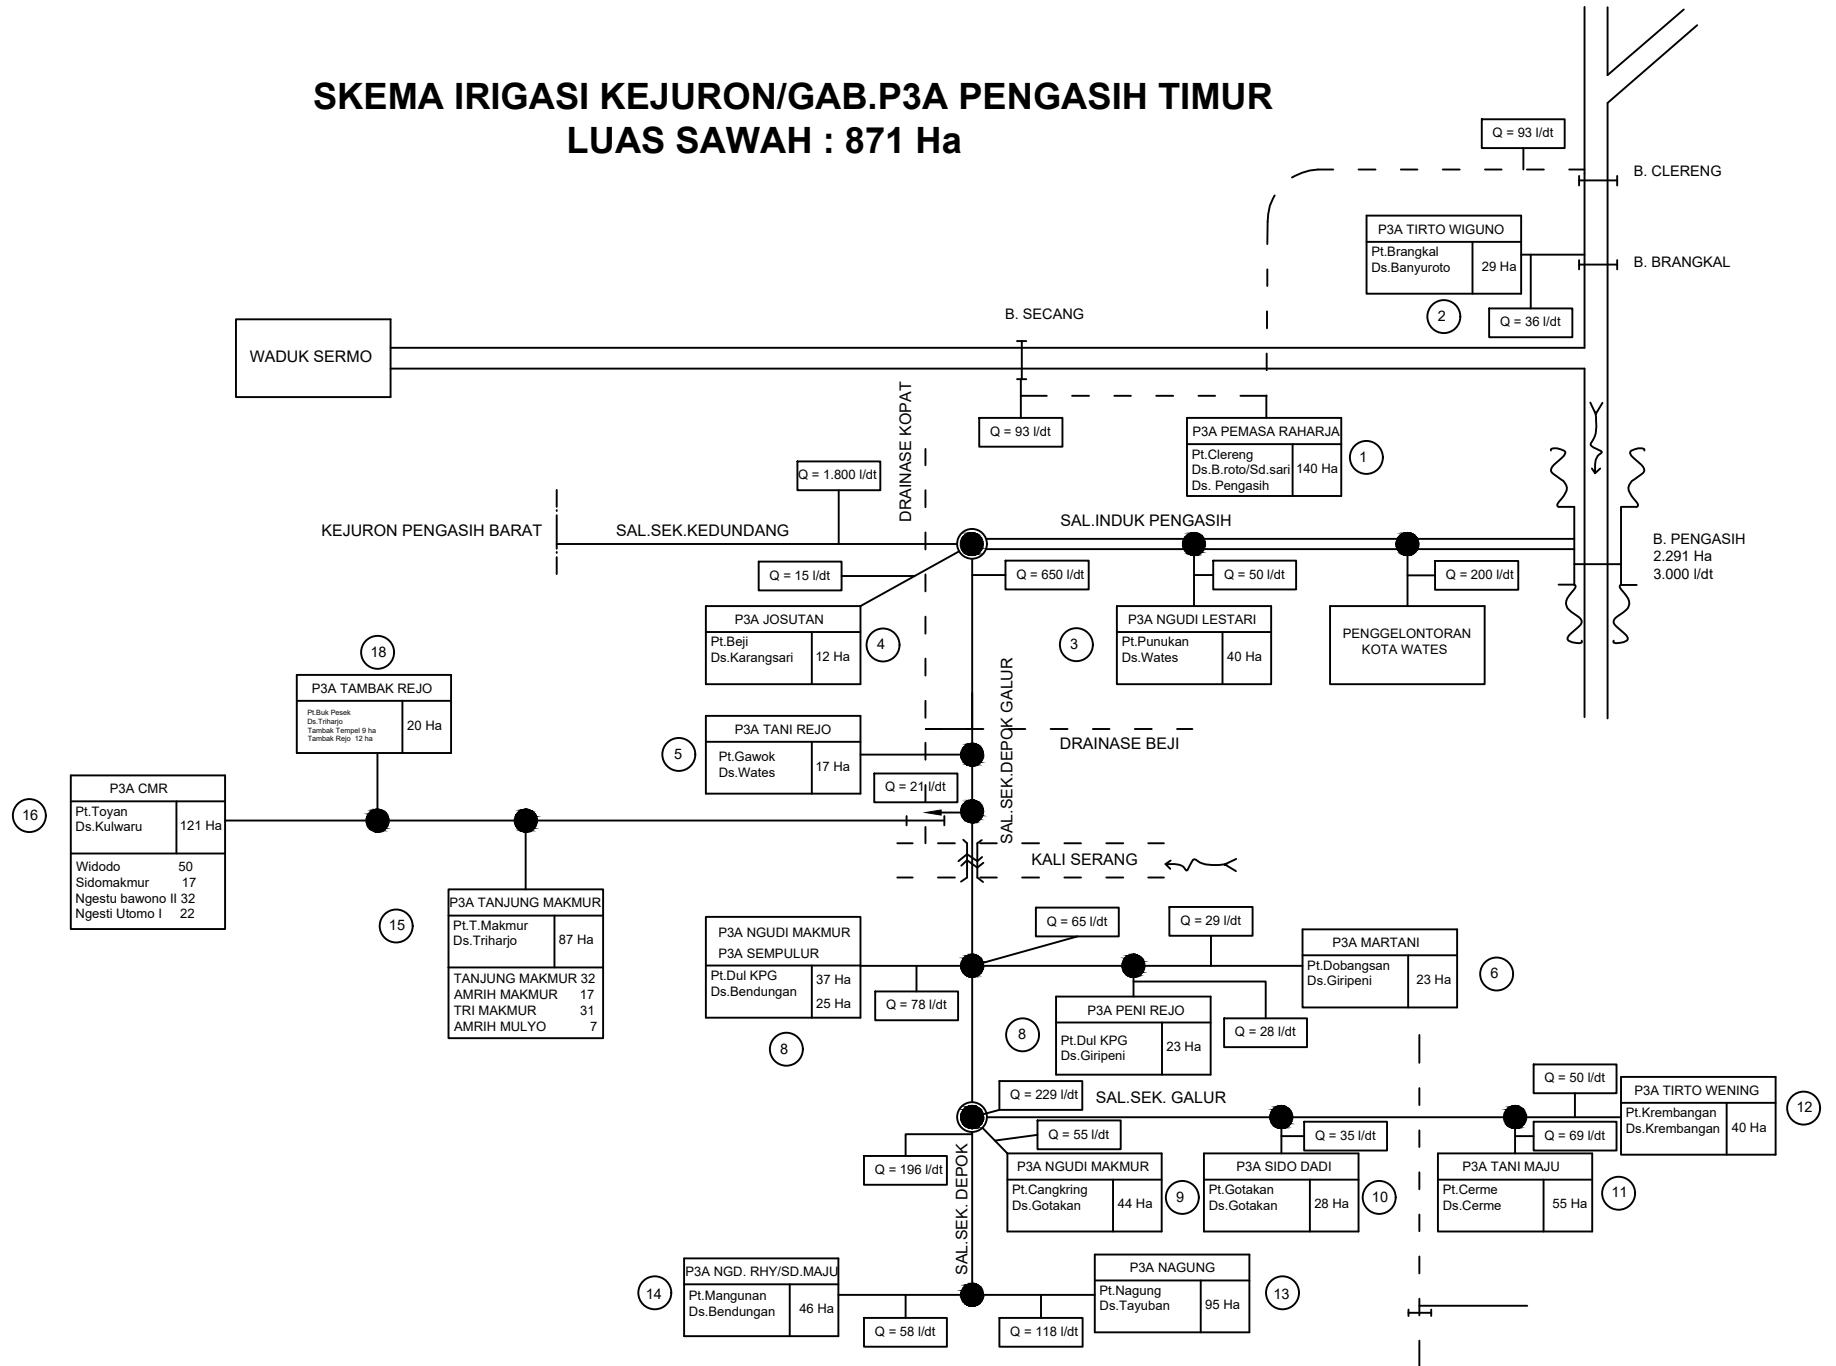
SKEMA IRIGASI KEJURON/GAB.P3A PENGASIH TIMUR
LUAS SAWAH : 871 Ha

Q = 93 l/dt
B. CLERENG

P3A TIRTO WIGUNO
Pt.Brangkal
Ds.Banyuroto
29 Ha
B. BRANGKAL
2
Q = 36 l/dt

B. SECANG
WADUK SERMO

DRAINASE KOPAT
Q = 93 l/dt

P3A PEMASA RAHARJA
Pt.Clereng
Ds.B.roto/Sd.sari
Ds. Pengasih
140 Ha
1

Q = 1.800 l/dt
KEJURON PENGASIH BARAT
SAL.SEK.KEDUNDANG
SAL.INDUK PENGASIH
B. PENGASIH
2.291 Ha
3.000 l/dt

Q = 15 l/dt
Q = 650 l/dt
Q = 50 l/dt
Q = 200 l/dt

P3A JOSUTAN
Pt.Beji
Ds.Karangsari
12 Ha
4

3

P3A NGUDI LESTARI
Pt.Punukan
Ds.Wates
40 Ha

PENGGELONTORAN KOTA WATES

18
P3A TAMBAK REJO
Pt.Buk Pesek
Ds.Triharjo
Tambak Tempel 9 ha
Tambak Rejo 12 ha
20 Ha

SAL.SEK.DEPOK GALUR

P3A TANI REJO
Pt.Gawok
Ds.Wates
17 Ha
5

DRAINASE BEJI

P3A CMR
Pt.Toyan
Ds.Kulwaru
121 Ha
Widodo 50
Sidomakmur 17
Ngestu bawono II 32
Ngesti Utomo I 22
16

Q = 21 l/dt

KALI SERANG

P3A TANJUNG MAKMUR
Pt.T.Makmur
Ds.Triharjo
87 Ha
TANJUNG MAKMUR 32
AMRIH MAKMUR 17
TRI MAKMUR 31
AMRIH MULYO 7
15

P3A NGUDI MAKMUR
P3A SEMPULUR
Pt.Dul KPG
Ds.Bendungan
37 Ha
25 Ha
8

Q = 65 l/dt
Q = 29 l/dt
Q = 78 l/dt

P3A MARTANI
Pt.Dobangsan
Ds.Giripeni
23 Ha
6

P3A PENI REJO
Pt.Dul KPG
Ds.Giripeni
23 Ha
8
Q = 28 l/dt

Q = 229 l/dt
SAL.SEK. GALUR
Q = 50 l/dt

P3A TIRTO WENING
Pt.Krembangan
Ds.Krembangan
40 Ha
12

Q = 55 l/dt
Q = 35 l/dt
Q = 69 l/dt
Q = 196 l/dt

SAL.SEK. DEPOK

P3A NGUDI MAKMUR
Pt.Cangkring
Ds.Gotakan
44 Ha
9

P3A SIDO DADI
Pt.Gotakan
Ds.Gotakan
28 Ha
10

P3A TANI MAJU
Pt.Cerme
Ds.Cerme
55 Ha
11

P3A NGD. RHY/SD.MAJU
Pt.Mangunan
Ds.Bendungan
46 Ha
14

P3A NAGUNG
Pt.Nagung
Ds.Tayuban
95 Ha
13

Q = 58 l/dt
Q = 118 l/dt